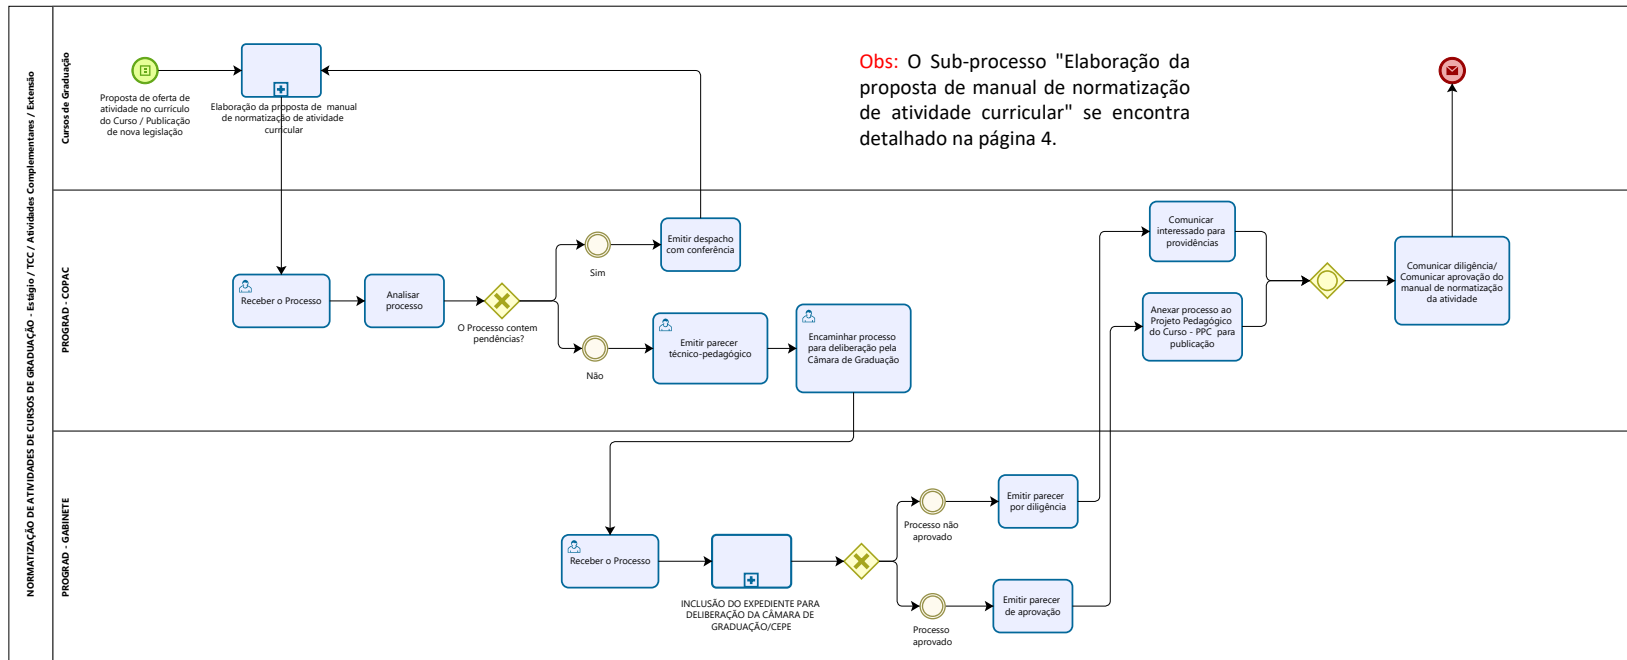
NORMATIZAÇÃO DE ATIVIDADES DE CURSOS DE GRADUAÇÃO - Estágio / TCC / Atividades Complementares / Extensão

Cursos de Graduação

Proposta de oferta de atividade no currículo do Curso / Publicação de nova legislação

Elaboração da proposta de manual de normatização de atividade curricular

Obs: O Sub-processo "Elaboração da proposta de manual de normatização de atividade curricular" se encontra detalhado na página 4.

PROGRAD - COPAC

Receber o Processo

Analisar processo

O Processo contem pendências?

Sim

Emitir despacho com conferência

Não

Emitir parecer técnico-pedagógico

Encaminhar processo para deliberação pela Câmara de Graduação

Comunicar interessado para providências

Anexar processo ao Projeto Pedagógico do Curso - PPC para publicação

Comunicar diligência/ Comunicar aprovação do manual de normatização da atividade

PROGRAD - GABINETE

Receber o Processo

INCLUSÃO DO EXPEDIENTE PARA DELIBERAÇÃO DA CÂMARA DE GRADUAÇÃO/CEPE

Processo não aprovado

Emitir parecer por diligência

Processo aprovado

Emitir parecer de aprovação